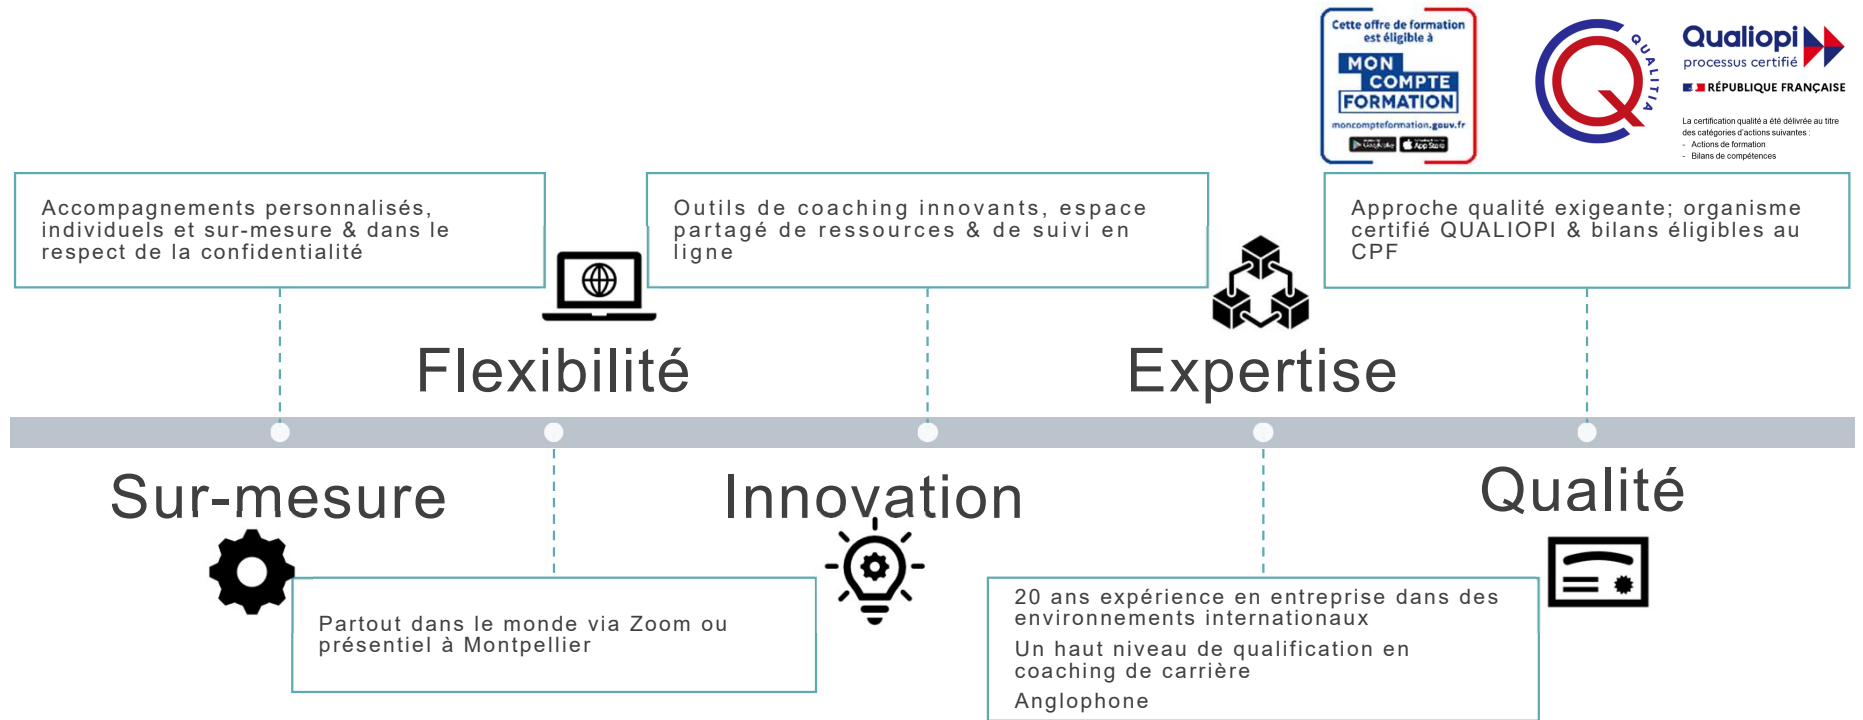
Cette offre de formation est éligible à
MON COMPTE FORMATION
moncompteformation.gouv.fr

QUALITIA

Qualiopi
processus certifié
RÉPUBLIQUE FRANÇAISE
La certification qualité a été délivrée au titre des catégories d'actions suivantes :
- Actions de formation
- Bilans de compétences

Accompagnements personnalisés, individuels et sur-mesure & dans le respect de la confidentialité

Outils de coaching innovants, espace partagé de ressources & de suivi en ligne

Approche qualité exigeante; organisme certifié QUALIOPI & bilans éligibles au CPF

Flexibilité

Expertise

Sur-mesure

Innovation

Qualité

Partout dans le monde via Zoom ou présentiel à Montpellier

20 ans expérience en entreprise dans des environnements internationaux

Un haut niveau de qualification en coaching de carrière

Anglophone